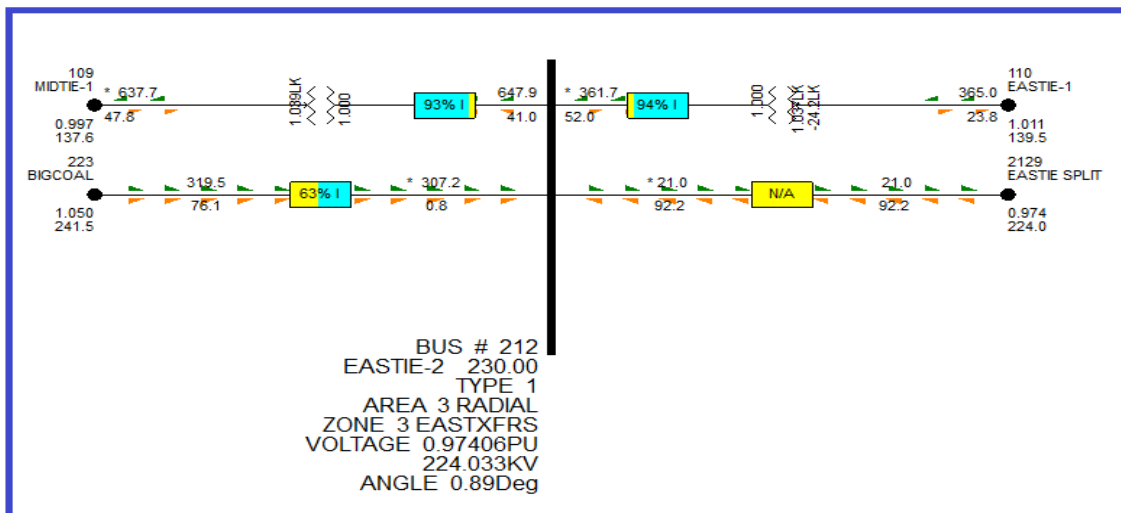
109
MIDTIE-1
* 637.7
47.8
0.997
137.6

1.089LK
1.000

93% I

647.9
41.0

* 361.7
52.0

94% I

1.000
1.037LK
-24.2LK

365.0
23.8

110
EASTIE-1
1.011
139.5

223
BIGCOAL
1.050
241.5

319.5
76.1

63% I

* 307.2
0.8

* 21.0
92.2

N/A

21.0
92.2

2129
EASTIE SPLIT
0.974
224.0

BUS # 212
EASTIE-2 230.00
TYPE 1
AREA 3 RADIAL
ZONE 3 EASTXFRS
VOLTAGE 0.97406PU
224.033KV
ANGLE 0.89Deg